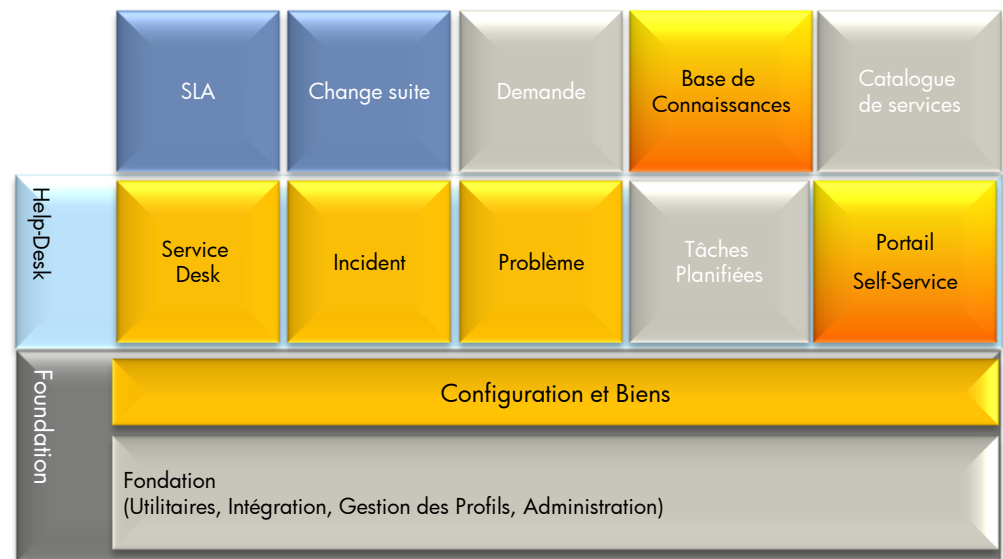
SLA

Change suite

Demande

Base de Connaissances

Catalogue de services

Help-Desk

Service Desk

Incident

Problème

Tâches Planifiées

Portail

Self-Service

Foundation

Configuration et Biens

Fondation
(Utilitaires, Intégration, Gestion des Profils, Administration)